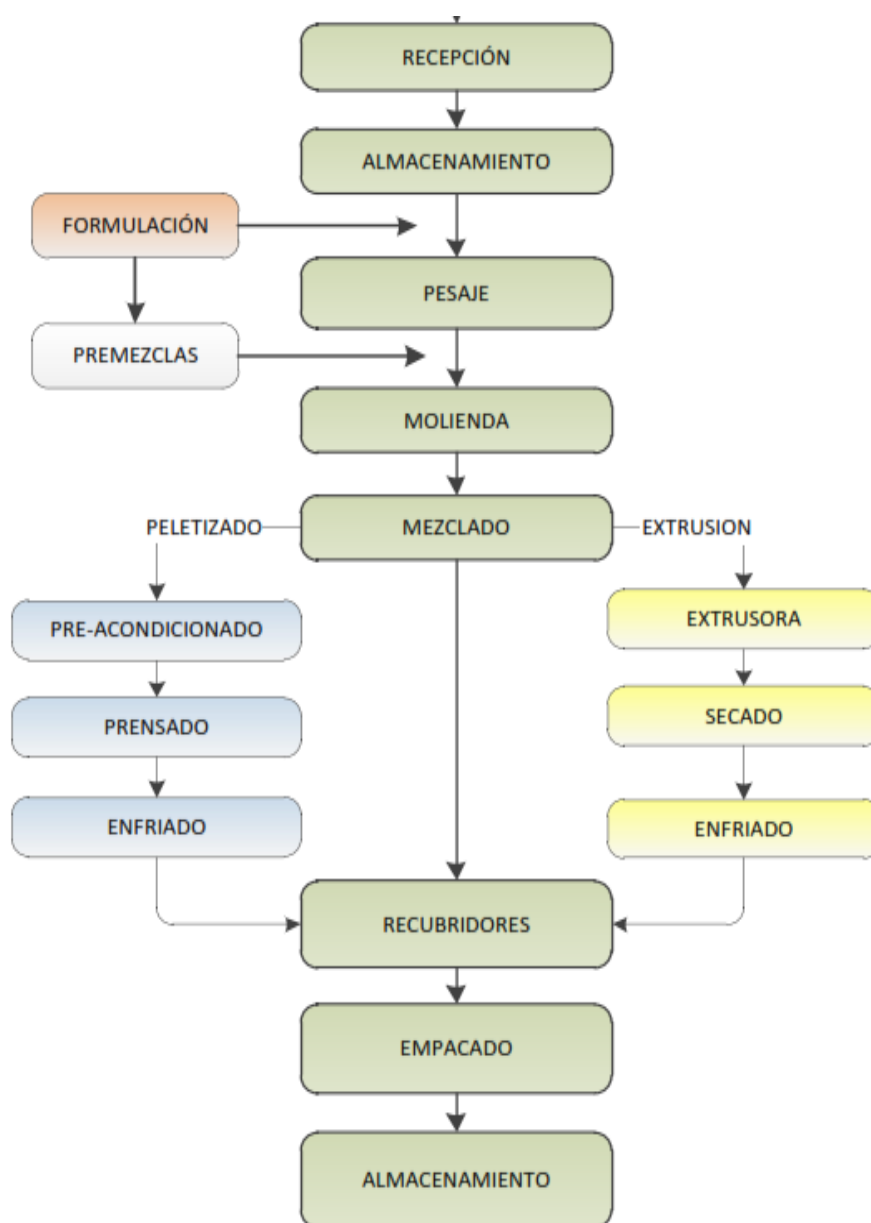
RECEPCIÓN

ALMACENAMIENTO

FORMULACIÓN

PESAJE

PREMEZCLAS

MOLIENDA

PELETIZADO

MEZCLADO

EXTRUSION

PRE-ACONDICIONADO

PRENSADO

ENFRIADO

EXTRUSORA

SECADO

ENFRIADO

RECUBRIDORES

EMPACADO

ALMACENAMIENTO